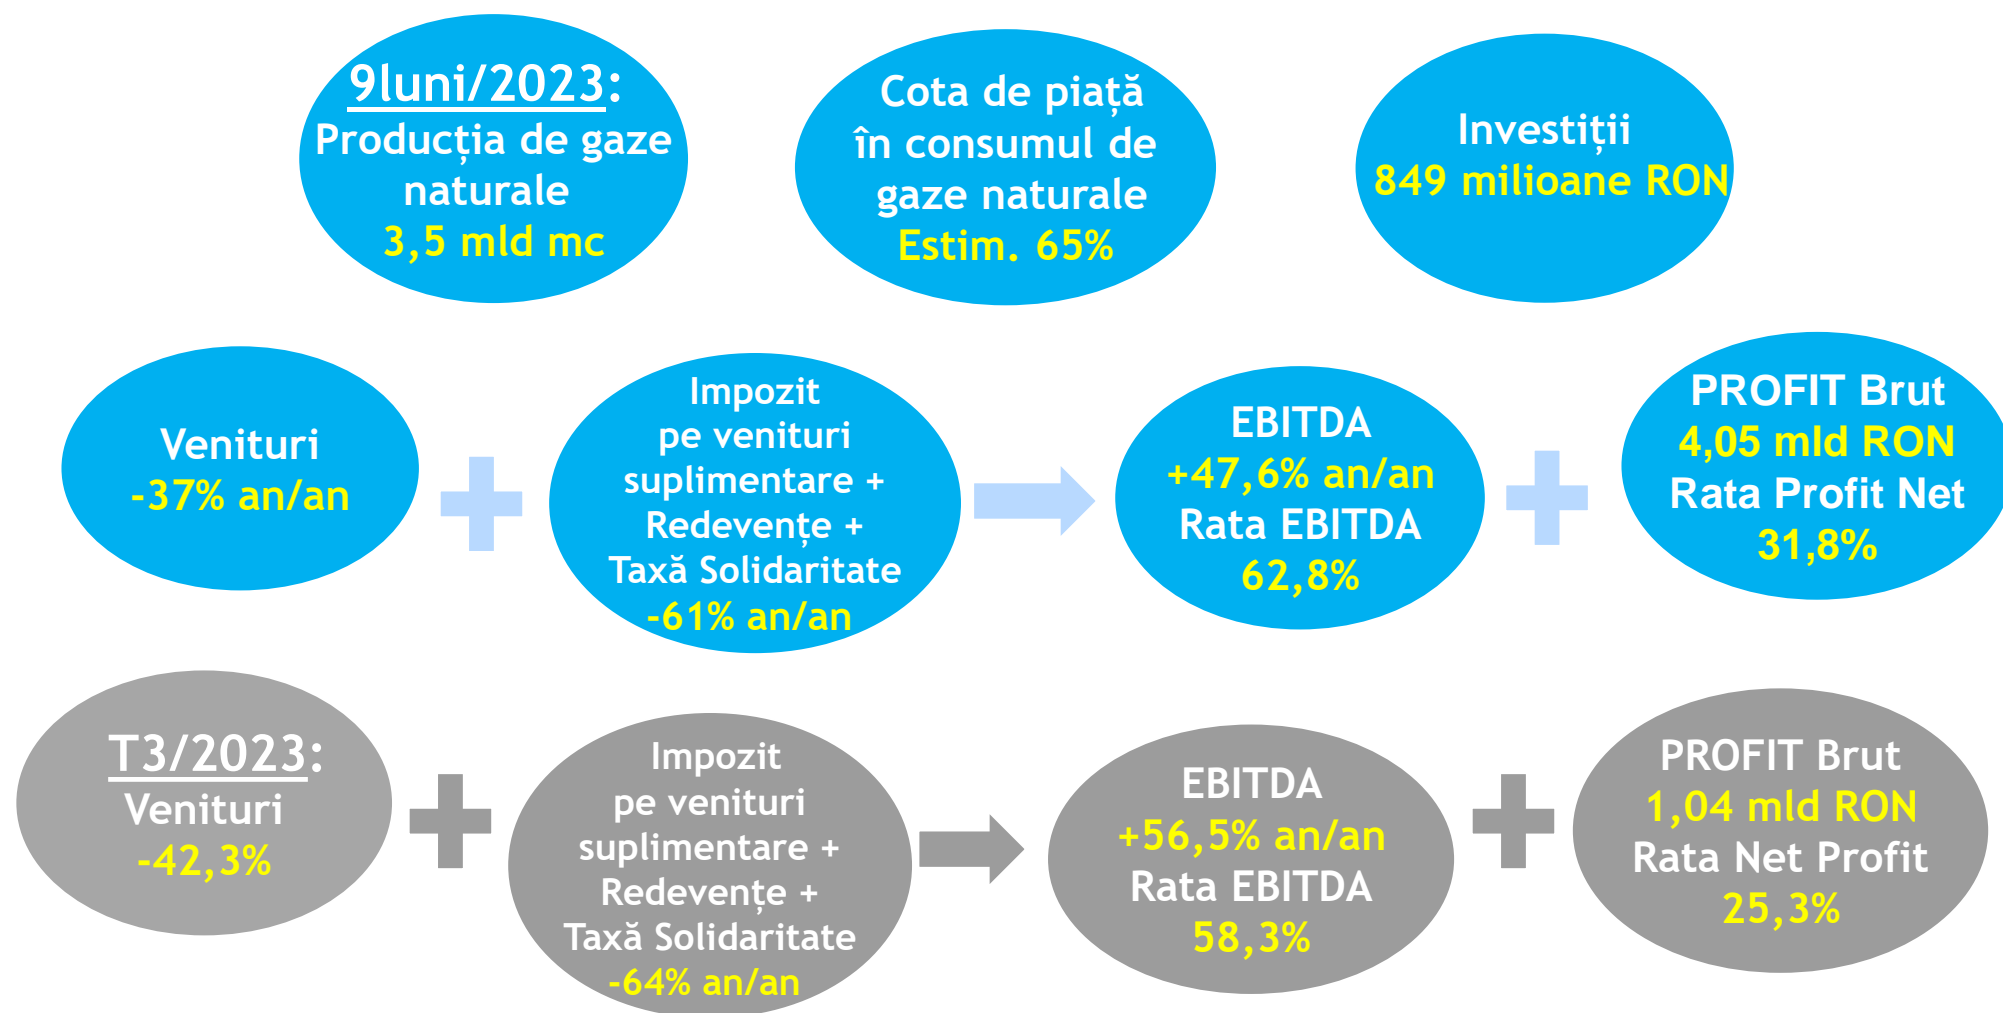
9luni/2023:
Producția de gaze naturale
3,5 mld mc

Cota de piață în consumul de gaze naturale
Estim. 65%

Investiții
849 milioane RON

Venituri
-37% an/an

Impozit pe venituri suplimentare + Redevențe + Taxă Solidaritate
-61% an/an

EBITDA
+47,6% an/an
Rata EBITDA
62,8%

PROFIT Brut
4,05 mld RON
Rata Profit Net
31,8%

T3/2023:
Venituri
-42,3%

Impozit pe venituri suplimentare + Redevențe + Taxă Solidaritate
-64% an/an

EBITDA
+56,5% an/an
Rata EBITDA
58,3%

PROFIT Brut
1,04 mld RON
Rata Net Profit
25,3%